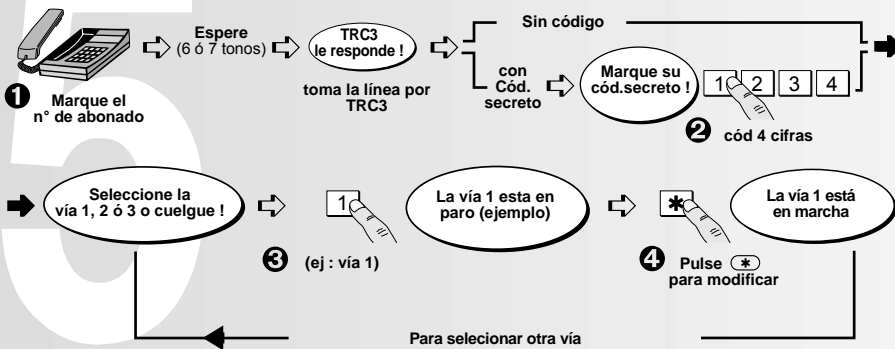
5

❶ Marque el n° de abonado

Espere (6 ó 7 tonos)

TRC3 le responde !

toma la línea por TRC3

Sin código

con Cód. secreto

Marque su cód.secreto !

1 2 3 4

❷ cód 4 cifras

Seleccione la vía 1, 2 ó 3 o cuelgue !

1

❸ (ej : vía 1)

La vía 1 esta en paro (ejemplo)

*

❹ Pulse * para modificar

La vía 1 está en marcha

Para selecionar otra vía